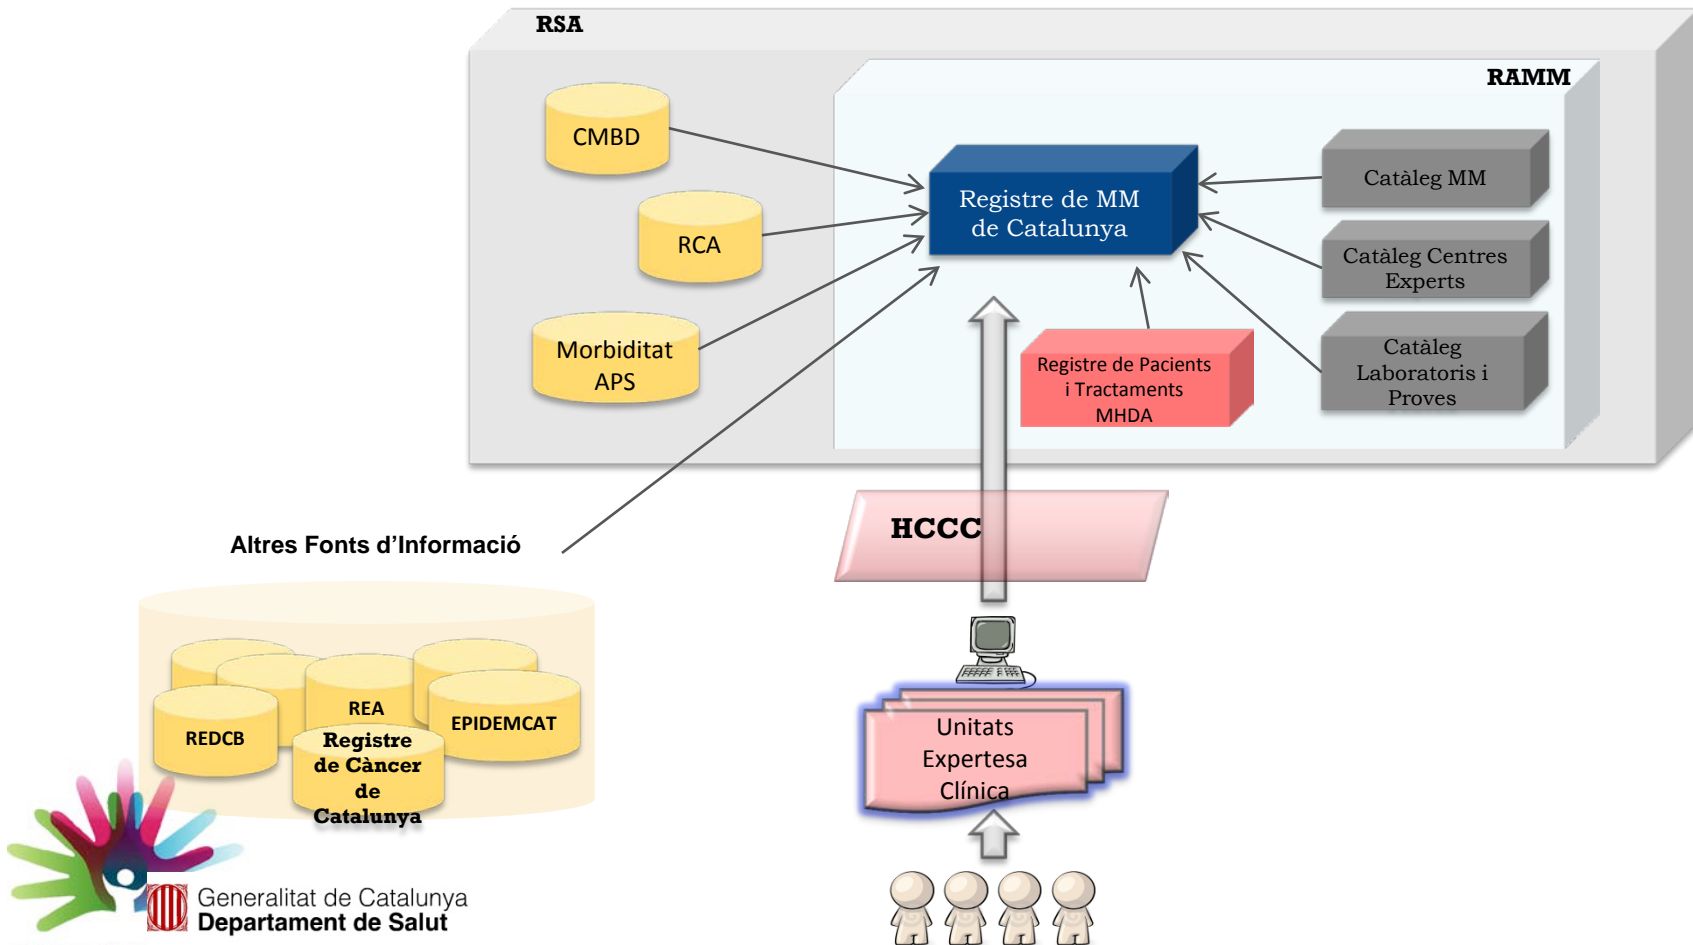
RSA

RAMM

CMBD

RCA

Morbiditat APS

Registre de MM de Catalunya

Catàleg MM

Catàleg Centres Experts

Catàleg Laboratoris i Proves

Registre de Pacients i Tractaments MHDA

HCCC

Altres Fonts d'Informació

REA

REDCB

EPIDEMCAT

Registre de Càncer de Catalunya

Unitats Expertesa Clínica

Generalitat de Catalunya
Departament de Salut